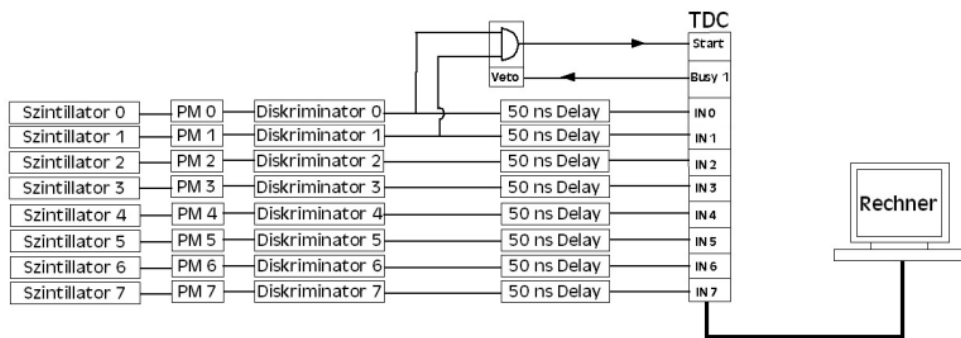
TDC

Start

Veto

Busy 1

Szintillator 0
PM 0
Diskriminator 0
50 ns Delay
IN 0

Szintillator 1
PM 1
Diskriminator 1
50 ns Delay
IN 1

Szintillator 2
PM 2
Diskriminator 2
50 ns Delay
IN 2

Szintillator 3
PM 3
Diskriminator 3
50 ns Delay
IN 3

Szintillator 4
PM 4
Diskriminator 4
50 ns Delay
IN 4

Szintillator 5
PM 5
Diskriminator 5
50 ns Delay
IN 5

Szintillator 6
PM 6
Diskriminator 6
50 ns Delay
IN 6

Szintillator 7
PM 7
Diskriminator 7
50 ns Delay
IN 7

Rechner